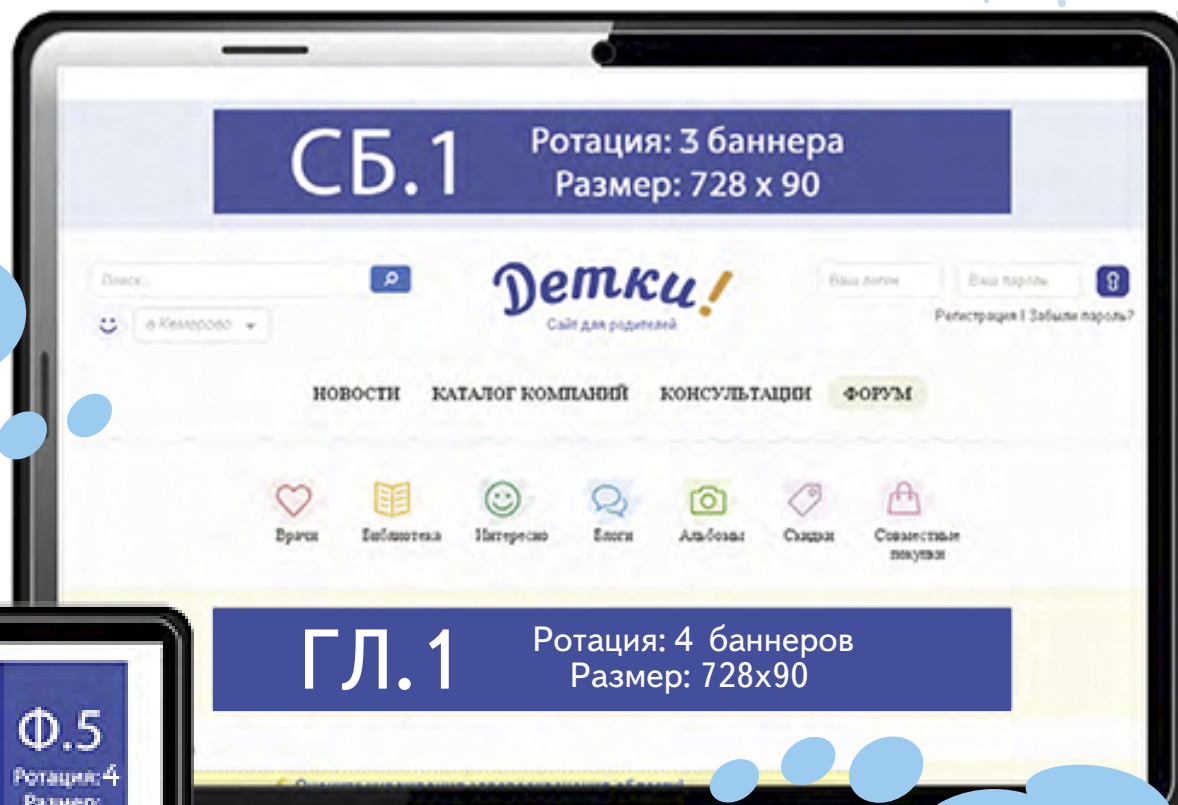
СБ.1 Ротация: 3 баннера
Размер: 728 x 90

Поиск...

в Кемерово

Детки!
Сайт для родителей

Ваш логин
Ваш пароль

Регистрация | Забыли пароль?

НОВОСТИ КАТАЛОГ КОМПАНИЙ КОНСУЛЬТАЦИИ ФОРУМ

Врачи
Библиотека
Интересно
Блоги
Альбомы
Скидки
Совместные покупки

ГЛ.1 Ротация: 4 баннеров
Размер: 728x90

Ф.5
Ротация: 4
Размер:

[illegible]